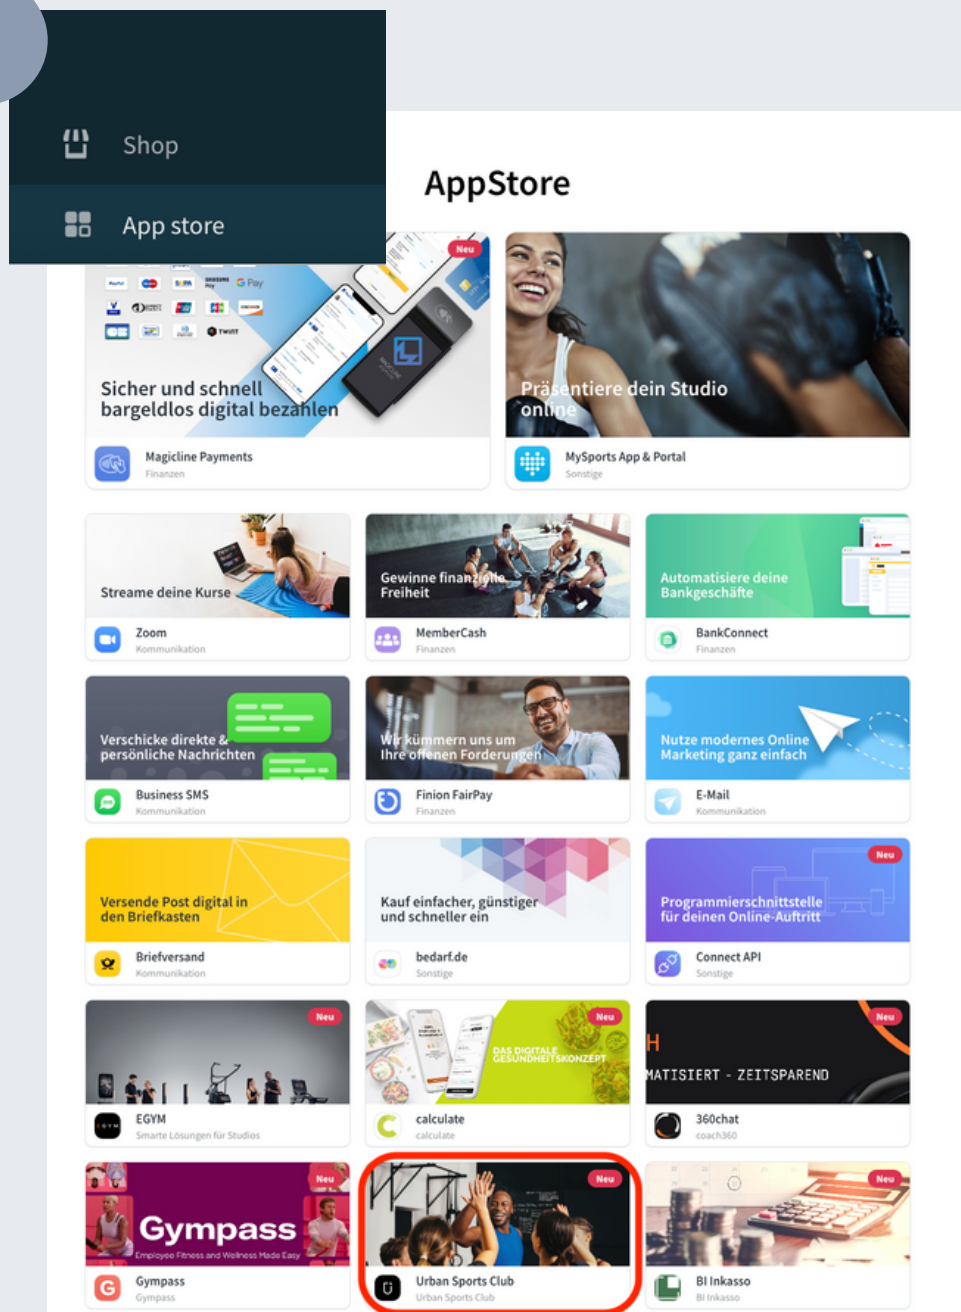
Shop

App store

AppStore

Neu

Sicher und schnell bargeldlos digital bezahlen

Magicline Payments
Finanzen

Präsentiere dein Studio online

MySports App & Portal
Sonstige

Streame deine Kurse

Zoom
Kommunikation

Gewinne finanzielle Freiheit

MemberCash
Finanzen

Automatisiere deine Bankgeschäfte

BankConnect
Finanzen

Verschicke direkte & persönliche Nachrichten

Business SMS
Kommunikation

Wir kümmern uns um Ihre offenen Forderungen

Finion FairPay
Finanzen

Nutze modernes Online Marketing ganz einfach

E-Mail
Kommunikation

Versende Post digital in den Briefkasten

Briefversand
Kommunikation

Kauf einfacher, günstiger und schneller ein

bedarf.de
Sonstige

Neu

Programmierschnittstelle für deinen Online-Auftritt

Connect API
Sonstige

Neu

EGYM
Smarte Lösungen für Studios

Neu

DAS DIGITALE GESUNDHEITSKONZEPT

calculate
calculate

Neu

H
MATISIERT - ZEITSPAREND

360chat
coach360

Neu

Gympass
Employee Fitness and Wellness Made Easy

Gympass
Gympass

Neu

Urban Sports Club
Urban Sports Club

Neu

BI Inkasso
BI Inkasso